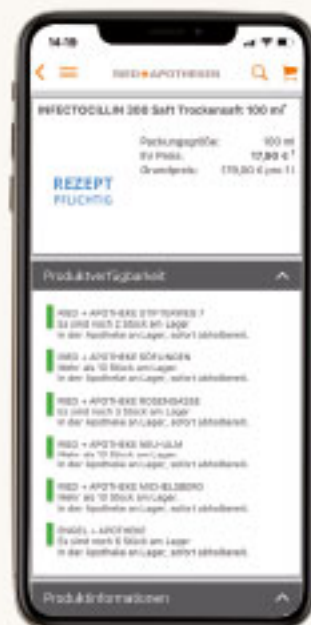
14:19

RIED ✦ APOTHEKEN

INFECTOCILLIN 200 Saft Trockensaft 100 ml

Packungsgröße: 100 ml
EV Preis: 17,80 €
Grundpreis: 178,00 € pro 1 l

REZEPT PFLICHTIG

Produktverfügbarkeit

RIED + APOTHEKE STIFTERSTR. 7
Es sind noch 2 Stück am Lager
In der Apotheke am Lager, sofort abholbereit.

RIED + APOTHEKE SÖFLINGEN
Mehr als 10 Stück am Lager
In der Apotheke am Lager, sofort abholbereit.

RIED + APOTHEKE ROSENGASSE
Es sind noch 3 Stück am Lager
In der Apotheke am Lager, sofort abholbereit.

RIED + APOTHEKE NEU-ULM
Mehr als 10 Stück am Lager
In der Apotheke am Lager, sofort abholbereit.

RIED + APOTHEKE MICHELSBERG
Mehr als 10 Stück am Lager
In der Apotheke am Lager, sofort abholbereit.

ENGEL + APOTHEKE
Es sind noch 6 Stück am Lager
In der Apotheke am Lager, sofort abholbereit.

Produktinformationen